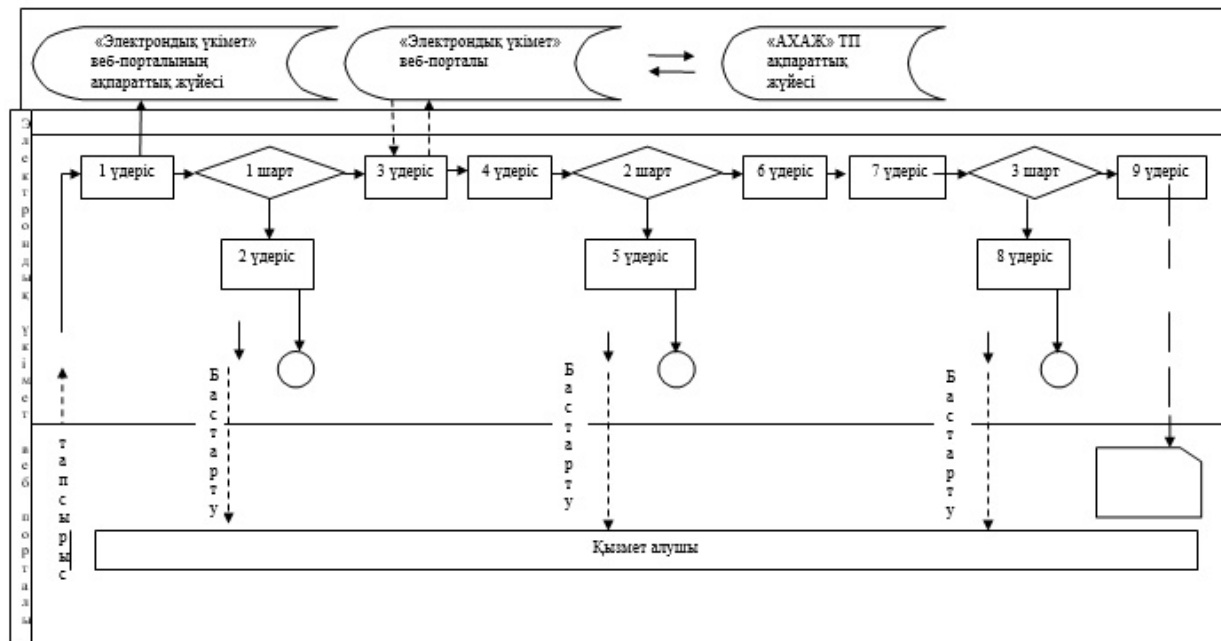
«Электрондық үкімет» веб-порталының ақпараттық жүйесі

«Электрондық үкімет» веб-порталы

«АХАЖ» ТП ақпараттық жүйесі

Электрондық үкімет веб порталы

1 үдеріс

1 шарт

3 үдеріс

4 үдеріс

2 шарт

6 үдеріс

7 үдеріс

3 шарт

9 үдеріс

2 үдеріс

5 үдеріс

8 үдеріс

Бастарту

Бастарту

Бастарту

тапсырыс

Қызмет алушы